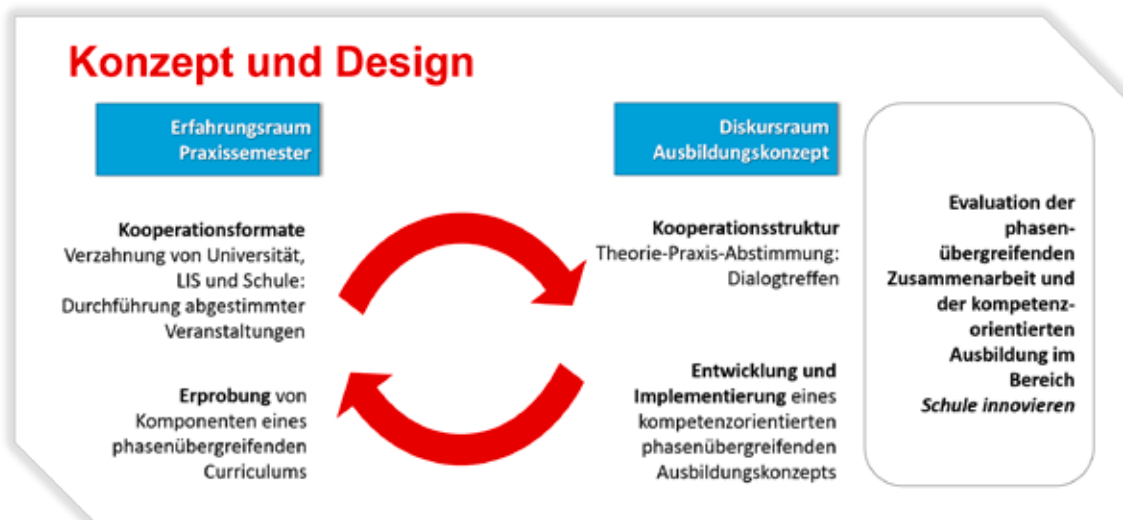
Konzept und Design

Erfahrungsraum
Praxissemester

Diskursraum
Ausbildungskonzept

**Kooperationsformate**
Verzahnung von Universität, LIS und Schule: Durchführung abgestimmter Veranstaltungen

**Kooperationsstruktur**
Theorie-Praxis-Abstimmung: Dialogtreffen

**Erprobung** von Komponenten eines phasenübergreifenden Curriculums

**Entwicklung und Implementierung** eines kompetenzorientierten phasenübergreifenden Ausbildungskonzepts

**Evaluation der phasenübergreifenden Zusammenarbeit und der kompetenzorientierten Ausbildung im Bereich *Schule innovieren***